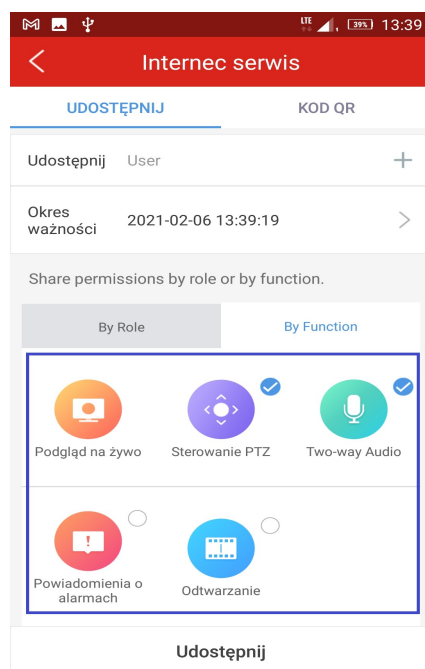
LTE 39% 13:39

Internec serwis

UDOSTĘPNIJ

KOD QR

Udostępnij User +

Okres ważności 2021-02-06 13:39:19

Share permissions by role or by function.

By Role

By Function

Podgląd na żywo

Sterowanie PTZ

Two-way Audio

Powiadomienia o alarmach

Odtwarzanie

Udostępnij